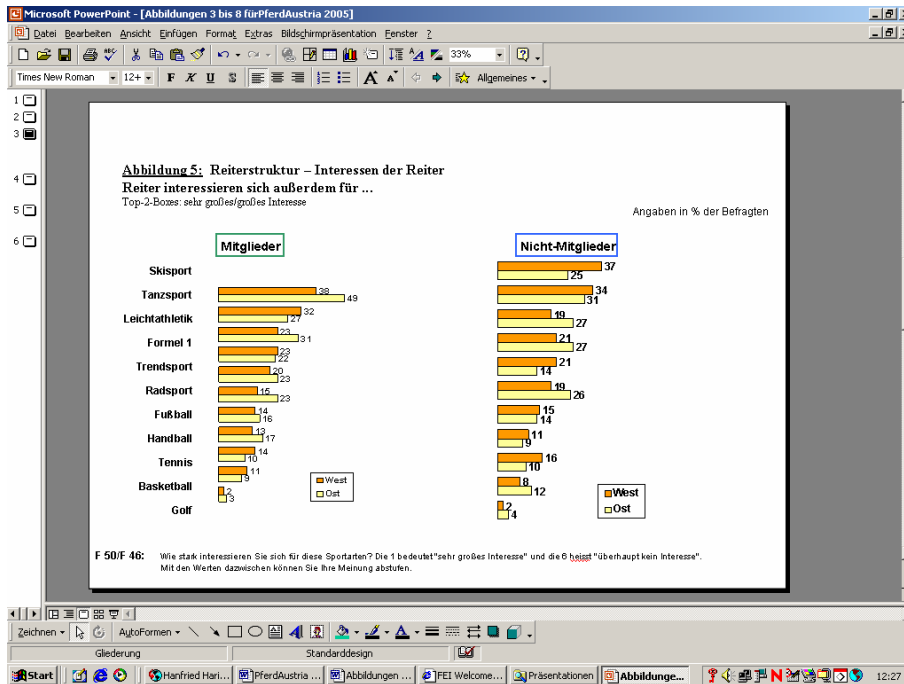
Microsoft PowerPoint - [Abbildungen 3 bis 8 fürPferdAustria 2005]

Datei Bearbeiten Ansicht Einfügen Format Extras Bildschirmpräsentation Fenster ?

33%

Times New Roman 12+ F K U S A Allgemeines

1 2 3 4 5 6

Abbildung 5: Reiterstruktur – Interessen der Reiter
Reiter interessieren sich außerdem für ...
Top-2-Boxes: sehr großes/großes Interesse

Angaben in % der Befragten

Mitglieder

Nicht-Mitglieder

| | Mitglieder West | Mitglieder Ost | Nicht-Mitglieder West | Nicht-Mitglieder Ost |
|---|---|---|---|---|
| Skisport | | | 37 | 25 |
| Tanzsport | 38 | 49 | 34 | 31 |
| Leichtathletik | 32 | 27 | 19 | 27 |
| Formel 1 | 23 | 31 | 21 | 27 |
| Trendsport | 23 | 22 | 21 | 14 |
| Radsport | 20 | 23 | 19 | 26 |
| Fußball | 15 | 23 | 15 | 14 |
| Handball | 14 | 16 | 11 | 9 |
| Tennis | 13 | 17 | 16 | 10 |
| Basketball | 14 | 10 | 8 | 12 |
| Golf | 11 | 9 | 2 | 4 |
| | 2 | 3 | | |

West
Ost

West
Ost

F 50/F 46: Wie stark interessieren Sie sich für diese Sportarten? Die 1 bedeutet"sehr großes Interesse" und die 6 heisst "überhaupt kein Interesse". Mit den Werten dazwischen können Sie Ihre Meinung abstufen.

Zeichnen AutoFormen

Gliederung Standarddesign

Start Hanfried Hari... PferdAustria ... Abbildungen ... FEI Welcome... Präsentationen Abbildunge... 12:27